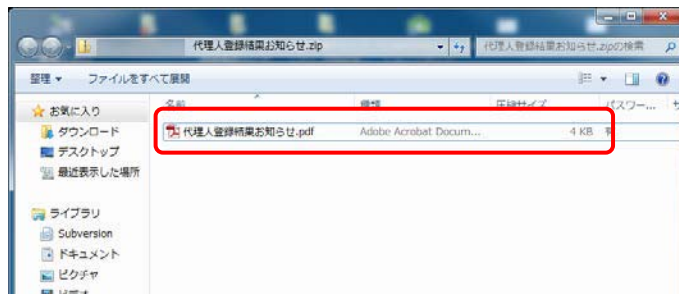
代理人登録結果お知らせ.zip
代理人登録結果お知らせ.zipの検索
整理 ▼ ファイルをすべて展開
お気に入り
ダウンロード
デスクトップ
最近表示した場所
ライブラリ
Subversion
ドキュメント
ピクチャ
名前
種類
圧縮サイズ
パスワー...
代理人登録結果お知らせ.pdf
Adobe Acrobat Docum...
4 KB